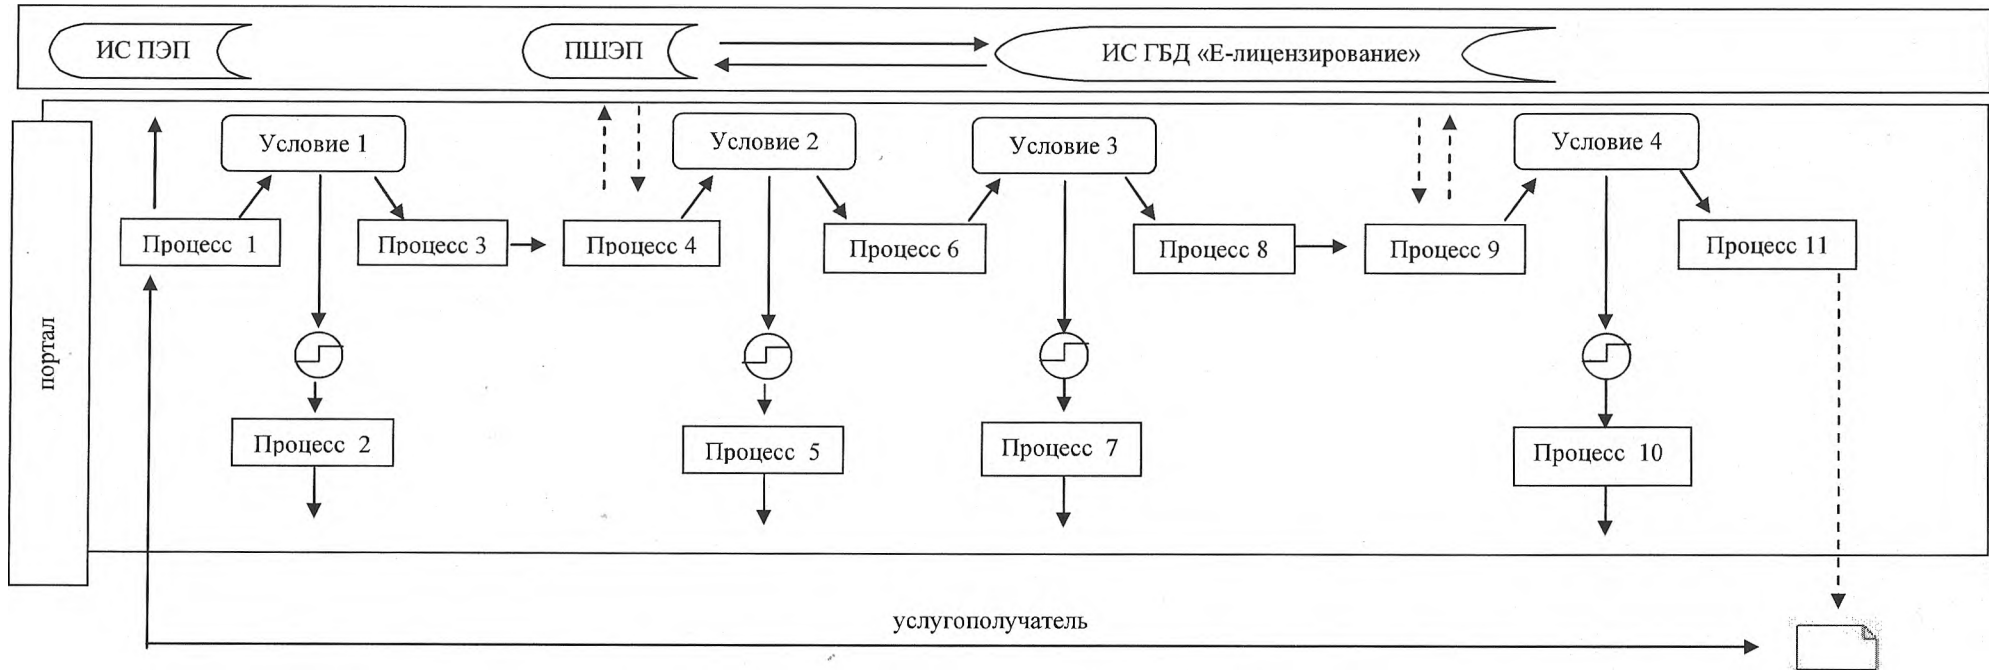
ИС ПЭП

ПШЭП

ИС ГБД «Е-лицензирование»

портал

Условие 1

Условие 2

Условие 3

Условие 4

Процесс 1

Процесс 3

Процесс 4

Процесс 6

Процесс 8

Процесс 9

Процесс 11

Процесс 2

Процесс 5

Процесс 7

Процесс 10

услугополучатель